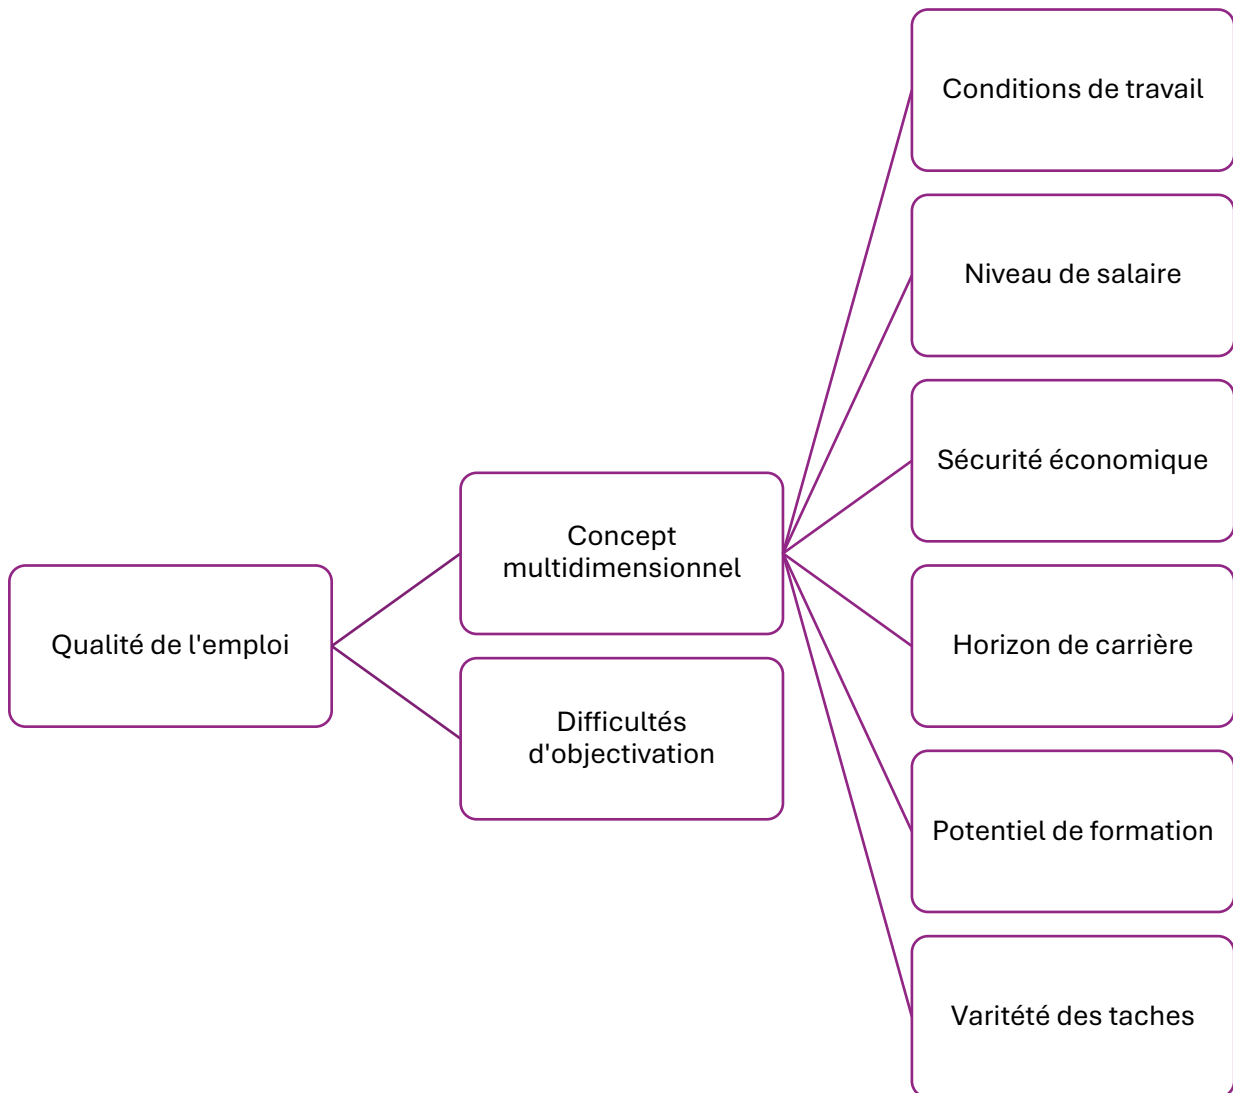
Qualité de l'emploi

Concept multidimensionnel

Difficultés d'objectivation

Conditions de travail

Niveau de salaire

Sécurité économique

Horizon de carrière

Potentiel de formation

Varitété des taches